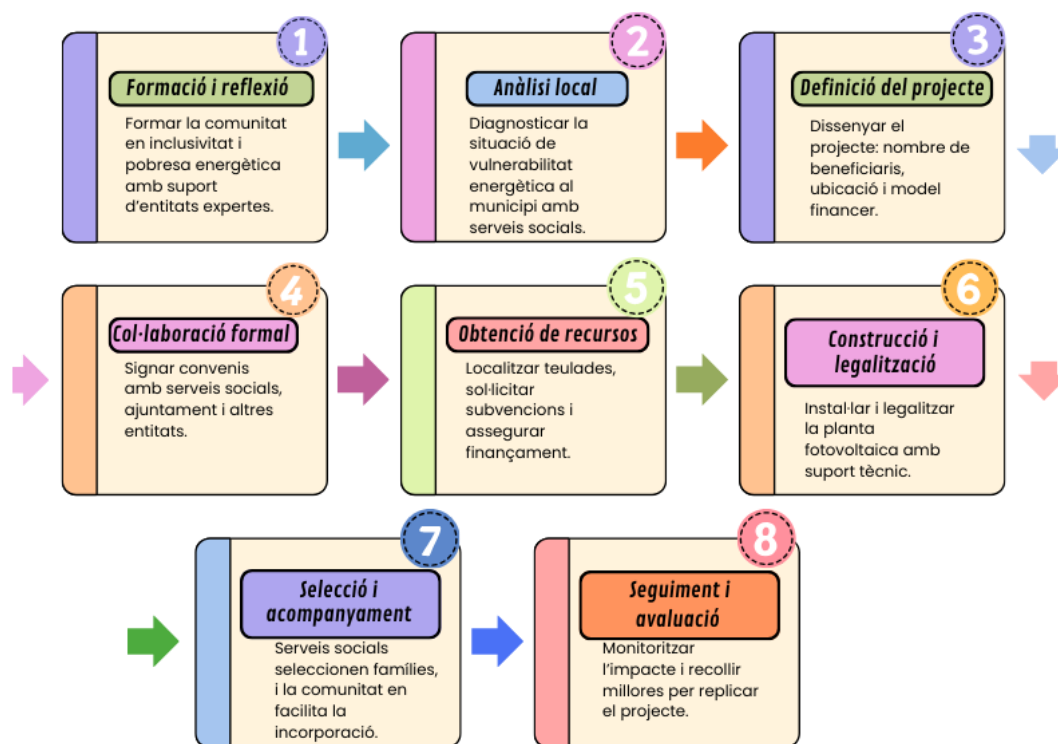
1
Formació i reflexió
Formar la comunitat en inclusivitat i pobresa energètica amb suport d'entitats expertes.

2
Anàlisi local
Diagnosticar la situació de vulnerabilitat energètica al municipi amb serveis socials.

3
Definició del projecte
Dissenyar el projecte: nombre de beneficiaris, ubicació i model financer.

4
Col·laboració formal
Signar convenis amb serveis socials, ajuntament i altres entitats.

5
Obtenció de recursos
Localitzar teulades, sol·licitar subvencions i assegurar finançament.

6
Construcció i legalització
Instal·lar i legalitzar la planta fotovoltaica amb suport tècnic.

7
Selecció i acompanyament
Serveis socials seleccionen famílies, i la comunitat en facilita la incorporació.

8
Seguiment i avaluació
Monitoritzar l'impacte i recollir millores per replicar el projecte.